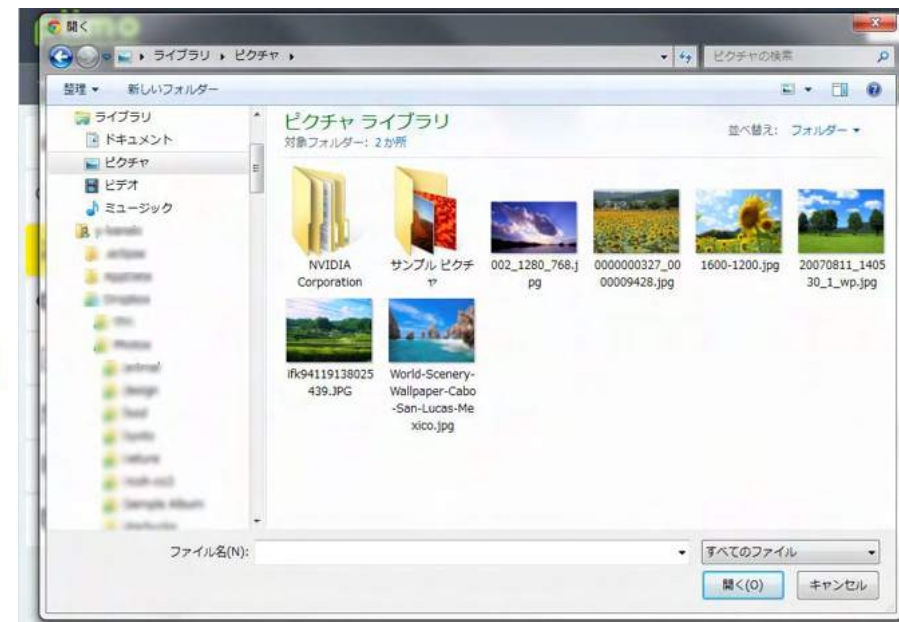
開く

ライブラリ ▸ ピクチャ ▸

ピクチャの検索

整理 ▾　新しいフォルダー

ライブラリ
ドキュメント
ピクチャ
ビデオ
ミュージック
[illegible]
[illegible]
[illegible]
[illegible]
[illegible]
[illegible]
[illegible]
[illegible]
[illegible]
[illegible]
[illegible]
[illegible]
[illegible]
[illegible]

ピクチャ ライブラリ
対象フォルダー: 2 か所

並べ替え: フォルダー ▾

NVIDIA Corporation

サンプル ピクチャ

002_1280_768.jpg

0000000327_0000009428.jpg

1600-1200.jpg

20070811_140530_1_wp.jpg

ifk94119138025439.JPG

World-Scenery-Wallpaper-Cabo-San-Lucas-Mexico.jpg

ファイル名(N):

すべてのファイル

開く(O)　キャンセル